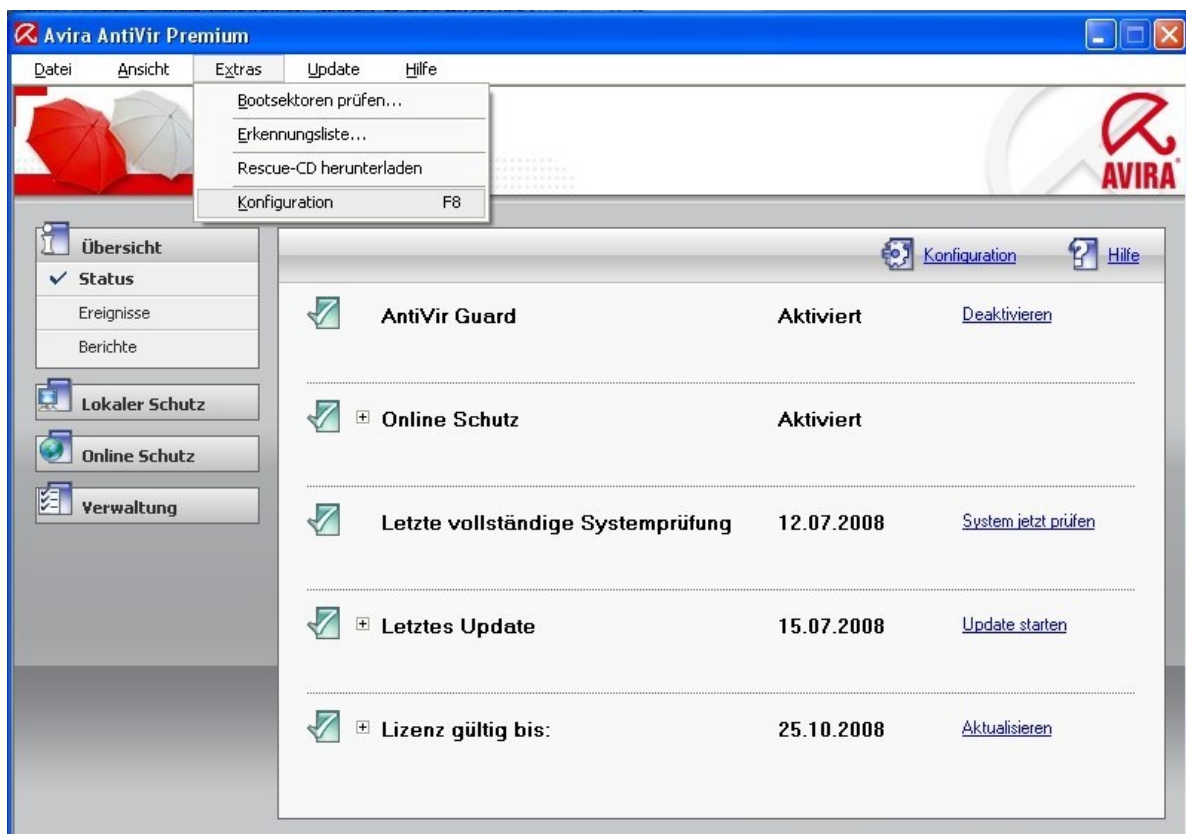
Avira AntiVir Premium

Datei Ansicht Extras Update Hilfe

Bootsektoren prüfen...
Erkennungsliste...
Rescue-CD herunterladen
Konfiguration F8

AVIRA

Übersicht
✓ Status
Ereignisse
Berichte

Lokaler Schutz

Online Schutz

Verwaltung

Konfiguration Hilfe

| | | |
|---|---|---|
| AntiVir Guard | Aktiviert | Deaktivieren |
| Online Schutz | Aktiviert | |
| Letzte vollständige Systemprüfung | 12.07.2008 | System jetzt prüfen |
| Letztes Update | 15.07.2008 | Update starten |
| Lizenz gültig bis: | 25.10.2008 | Aktualisieren |